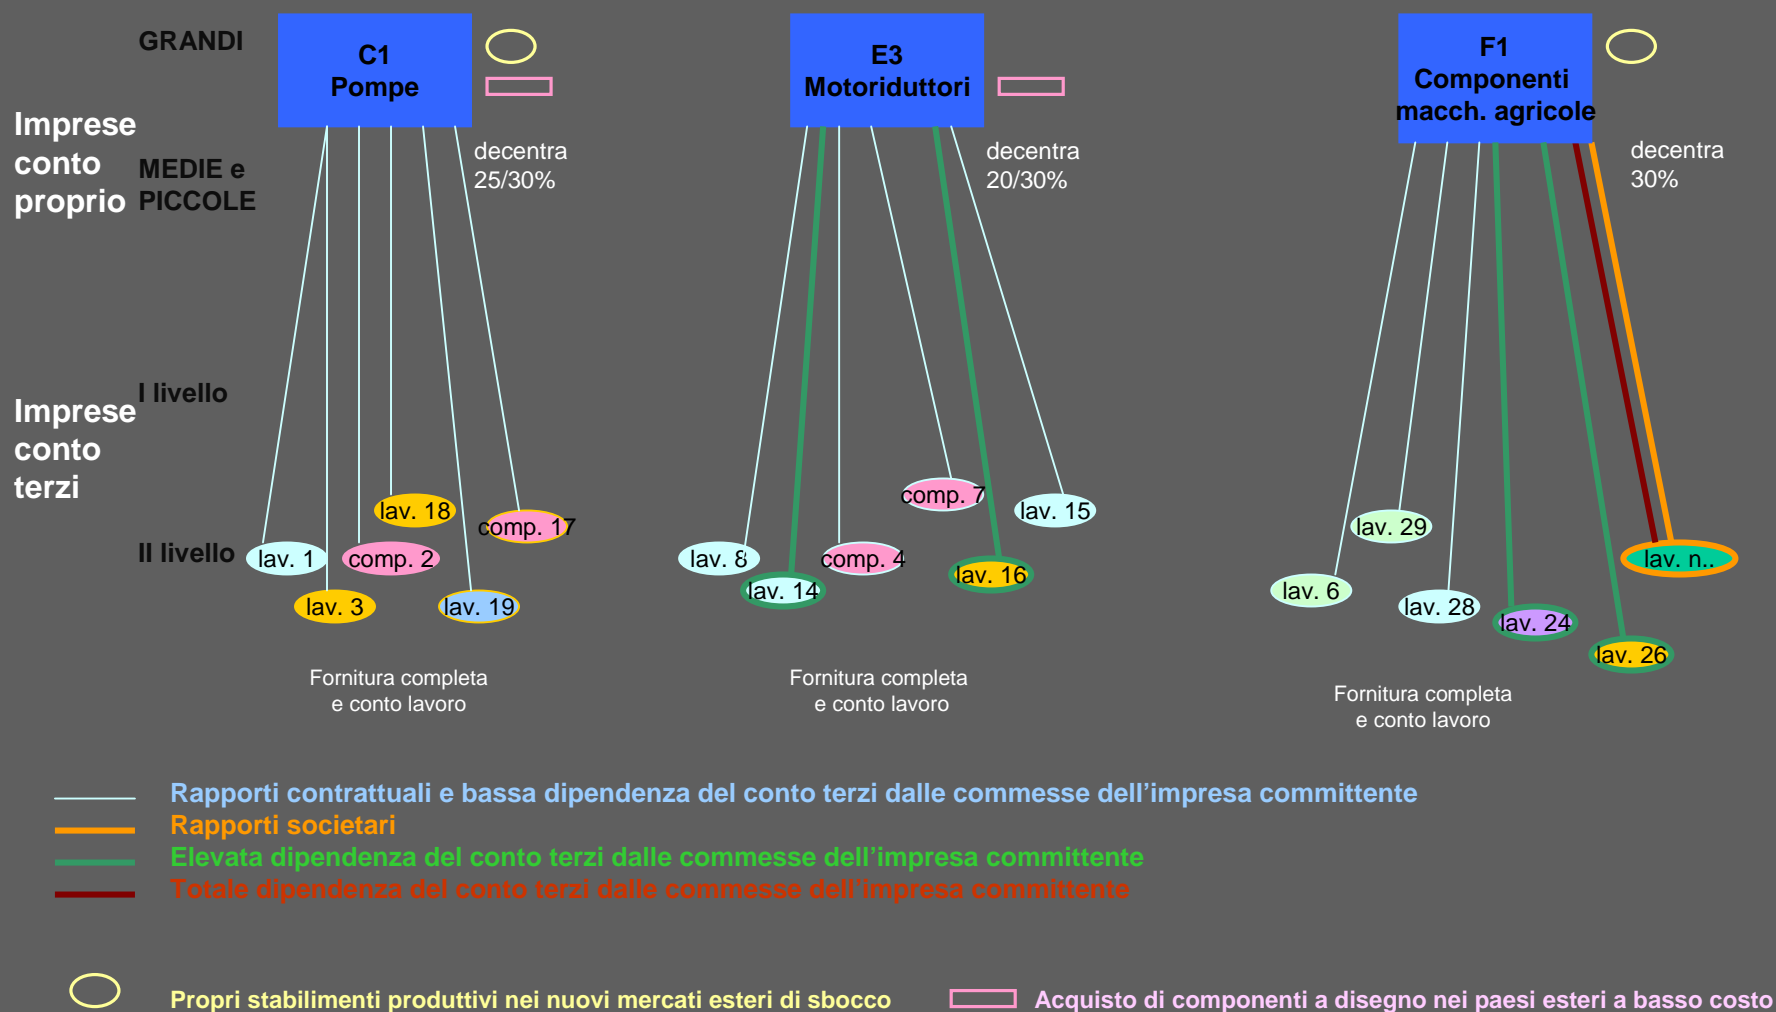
GRANDI

C1
Pompe

E3
Motoriduttori

F1
Componenti
macch. agricole

Imprese conto proprio

MEDIE e PICCOLE

decentra 25/30%

decentra 20/30%

decentra 30%

Imprese conto terzi

I livello

II livello

lav. 18

comp. 17

lav. 1

comp. 2

lav. 3

lav. 19

comp. 7

lav. 15

lav. 8

comp. 4

lav. 16

lav. 14

lav. 29

lav. n..

lav. 6

lav. 28

lav. 24

lav. 26

Fornitura completa e conto lavoro

Fornitura completa e conto lavoro

Fornitura completa e conto lavoro

Rapporti contrattuali e bassa dipendenza del conto terzi dalle commesse dell'impresa committente
Rapporti societari
Elevata dipendenza del conto terzi dalle commesse dell'impresa committente
Totale dipendenza del conto terzi dalle commesse dell'impresa committente

Propri stabilimenti produttivi nei nuovi mercati esteri di sbocco

Acquisto di componenti a disegno nei paesi esteri a basso costo